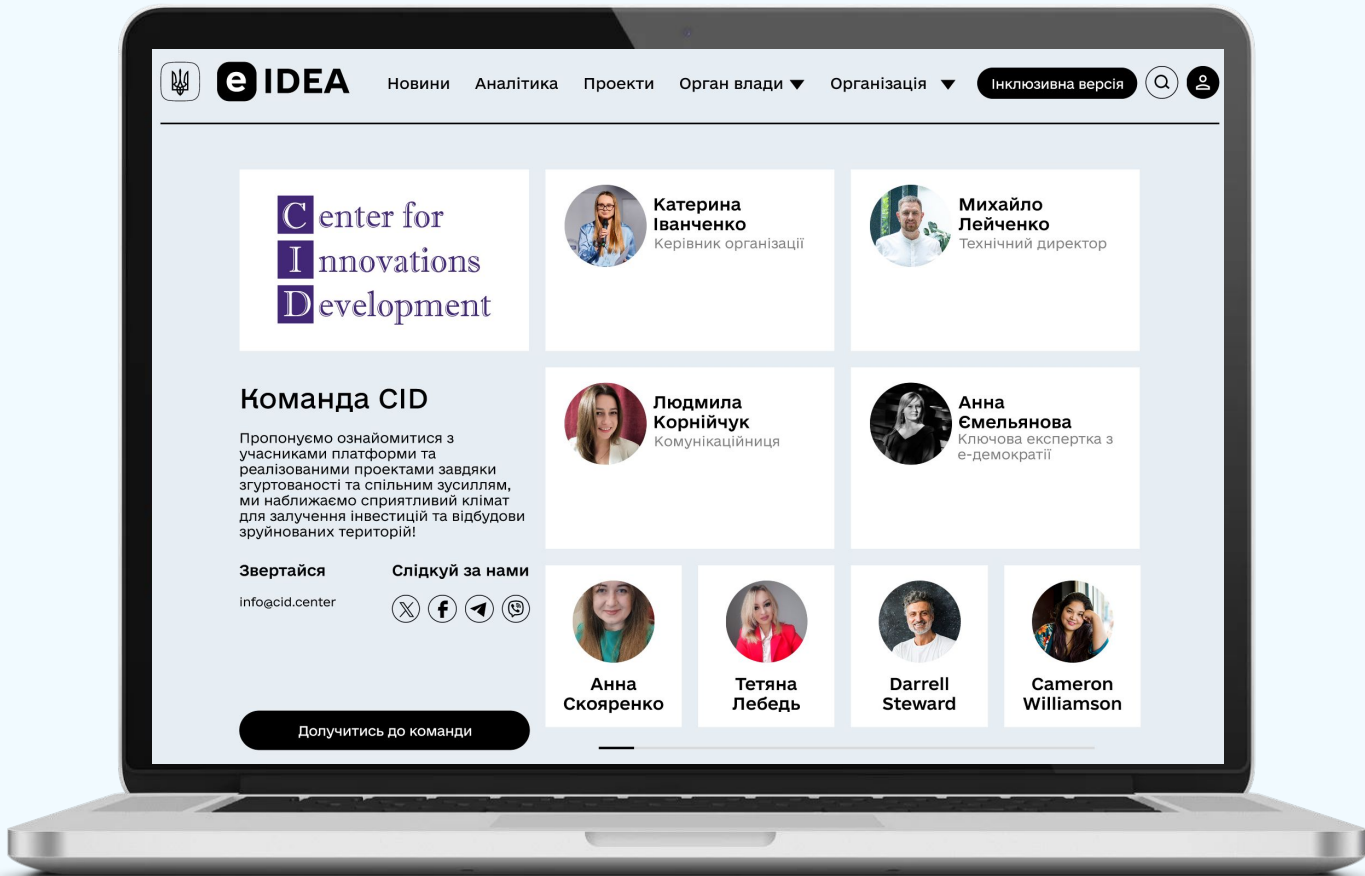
e IDEA Новини Аналітика Проекти Орган влади Організація Інклюзивна версія

Center for
Innovations
Development

Катерина Іванченко
Керівник організації

Михайло Лейченко
Технічний директор

Команда CID

Пропонуємо ознайомитися з учасниками платформи та реалізованими проектами завдяки згуртованості та спільним зусиллям, ми наближаємо сприятливий клімат для залучення інвестицій та відбудови зруйнованих територій!

Людмила Корнійчук
Комунікаційниця

Анна Ємельянова
Ключова експертка з е-демократії

Звертайся
info@cid.center

Слідкуй за нами

Анна Скояренко

Тетяна Лебедь

Darrell Steward

Cameron Williamson

Долучитись до команди